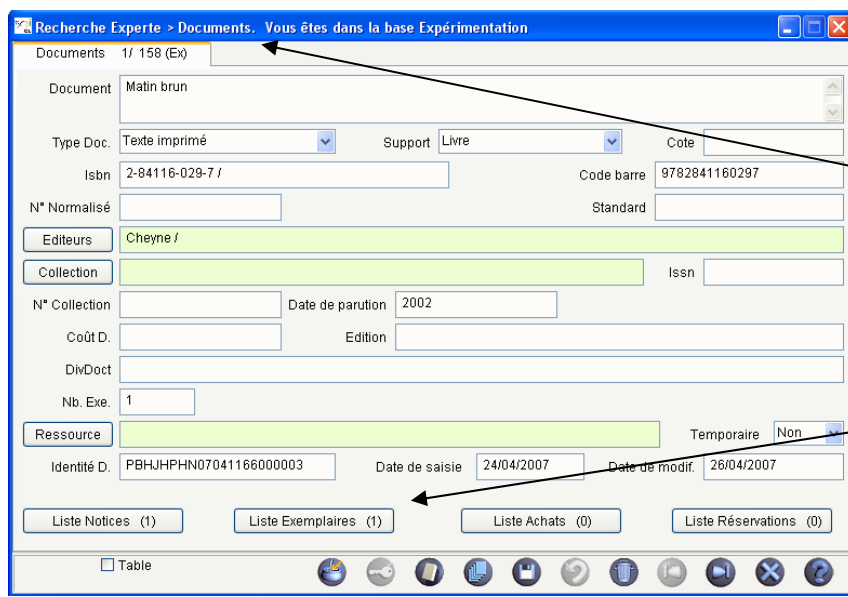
Recherche Experte > Documents. Vous êtes dans la base Expérimentation

Documents 1/ 158 (Ex)

Document Matin brun

Type Doc. Texte imprimé
Support Livre
Cote

Isbn 2-84116-029-7 /
Code barre 9782841160297

N° Normalisé
Standard

Editeurs Cheyne /

Collection
Issn

N° Collection
Date de parution 2002

Coût D.
Edition

DivDoct

Nb. Exe. 1

Ressource
Temporaire Non

Identité D. PBHJHPHN07041166000003
Date de saisie 24/04/2007
Date de modif. 26/04/2007

Liste Notices (1)
Liste Exemplaires (1)
Liste Achats (0)
Liste Réservations (0)

Table